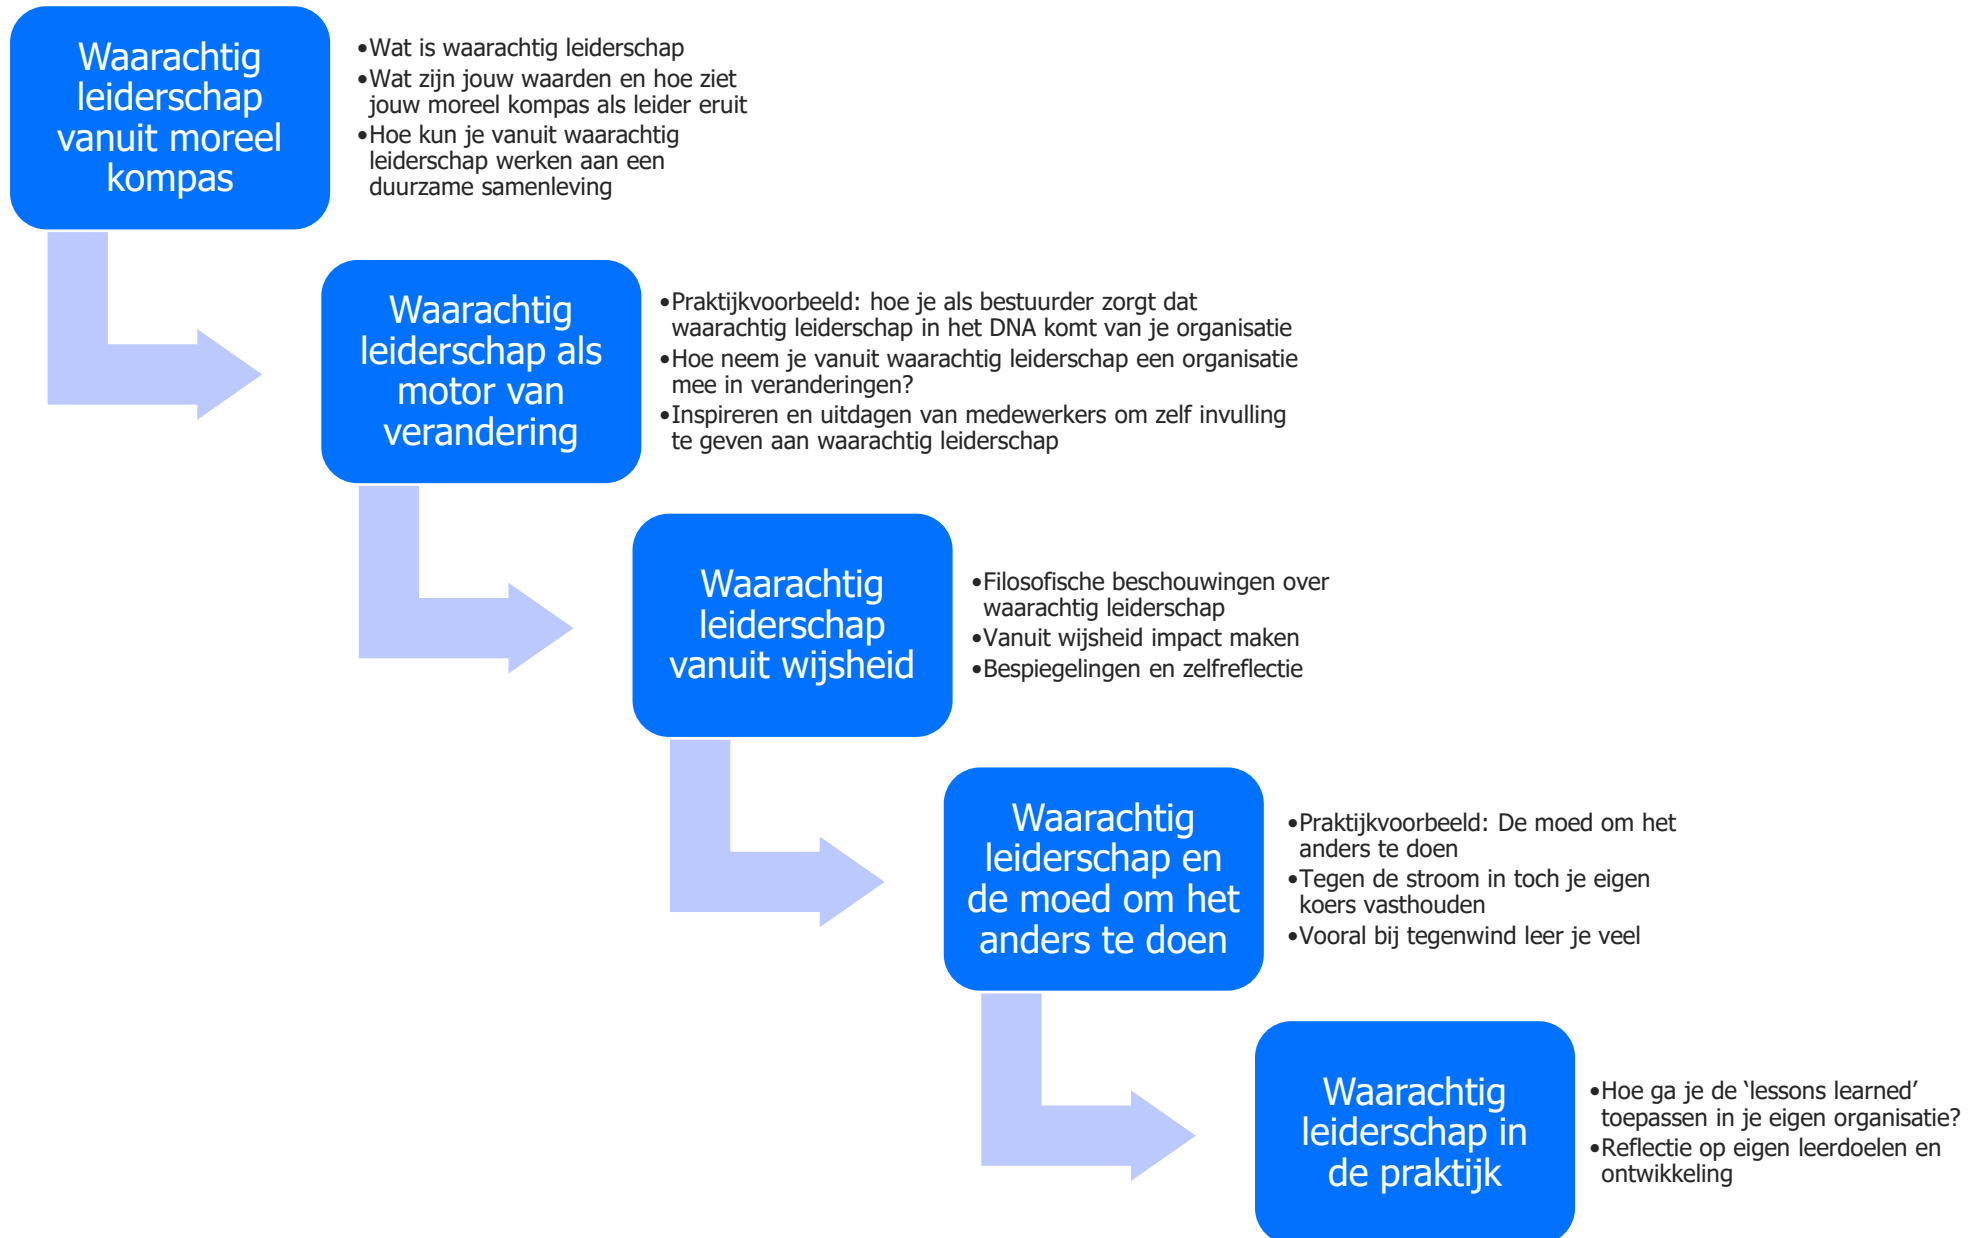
Waarachtig leiderschap vanuit moreel kompas

•Wat is waarachtig leiderschap
•Wat zijn jouw waarden en hoe ziet jouw moreel kompas als leider eruit
•Hoe kun je vanuit waarachtig leiderschap werken aan een duurzame samenleving

Waarachtig leiderschap als motor van verandering

•Praktijkvoorbeeld: hoe je als bestuurder zorgt dat waarachtig leiderschap in het DNA komt van je organisatie
•Hoe neem je vanuit waarachtig leiderschap een organisatie mee in veranderingen?
•Inspireren en uitdagen van medewerkers om zelf invulling te geven aan waarachtig leiderschap

Waarachtig leiderschap vanuit wijsheid

•Filosofische beschouwingen over waarachtig leiderschap
•Vanuit wijsheid impact maken
•Bespiegelingen en zelfreflectie

Waarachtig leiderschap en de moed om het anders te doen

•Praktijkvoorbeeld: De moed om het anders te doen
•Tegen de stroom in toch je eigen koers vasthouden
•Vooral bij tegenwind leer je veel

Waarachtig leiderschap in de praktijk

•Hoe ga je de ‘lessons learned’ toepassen in je eigen organisatie?
•Reflectie op eigen leerdoelen en ontwikkeling